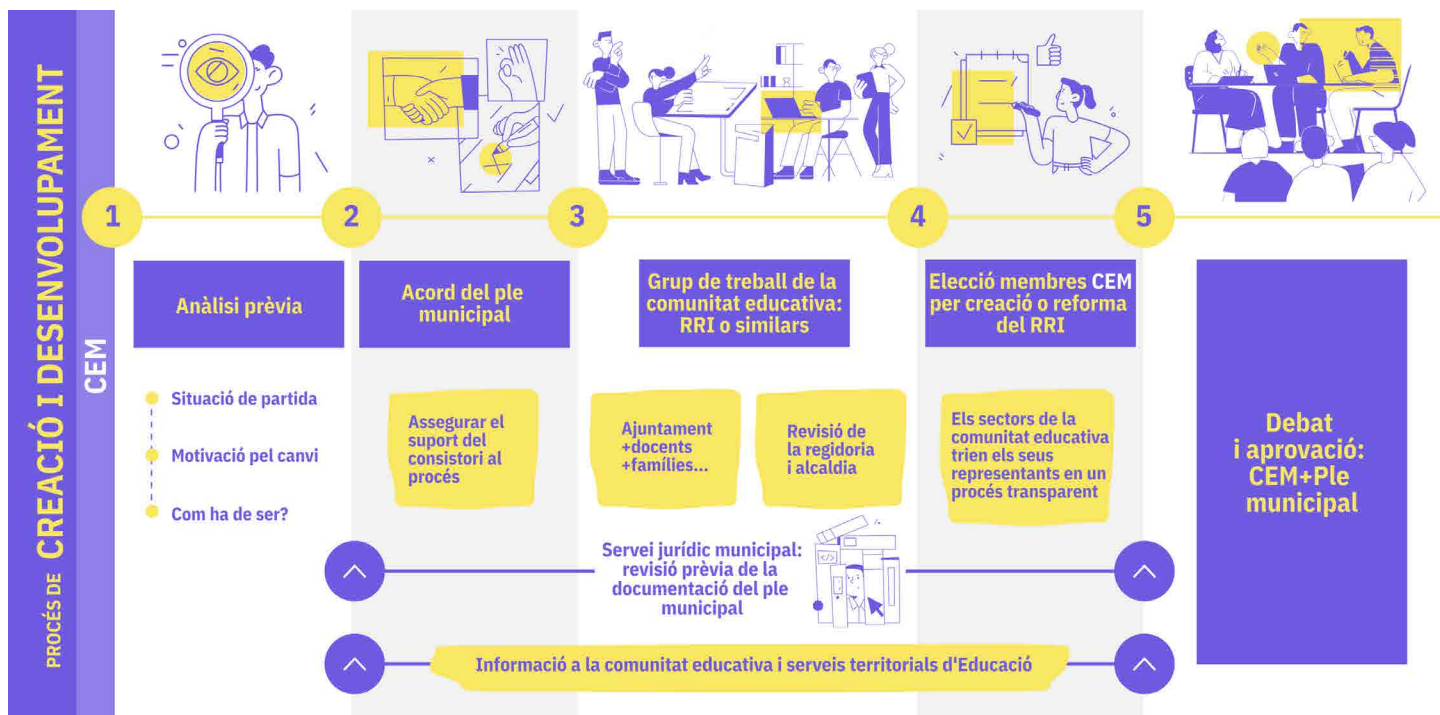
PROCÉS DE CREACIÓ I DESENVOLUPAMENT CEM

1

Anàlisi prèvia

Situació de partida

Motivació pel canvi

Com ha de ser?

2

Acord del ple municipal

Assegurar el suport del consistori al procés

3

Grup de treball de la comunitat educativa: RRI o similars

Ajuntament +docents +famílies...

Revisió de la regidoria i alcaldia

4

Elecció membres CEM per creació o reforma del RRI

Els sectors de la comunitat educativa trien els seus representants en un procés transparent

5

Debat i aprovació: CEM+Ple municipal

Servei jurídic municipal: revisió prèvia de la documentació del ple municipal

Informació a la comunitat educativa i serveis territorials d'Educació